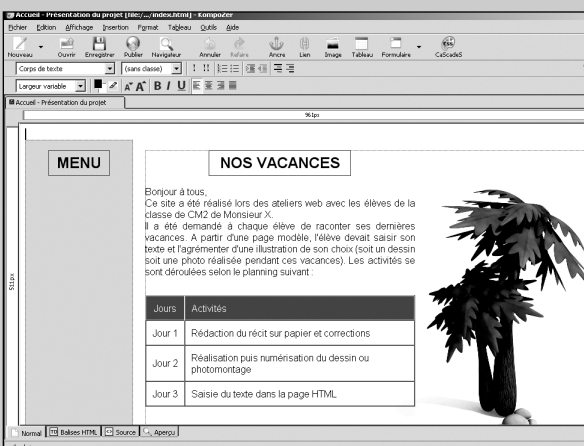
Accueil - Présentation du projet [file:/.../index.html] - KompoZer

Fichier Édition Affichage Insertion Format Tableau Outils Aide

Nouveau Ouvrir Enregistrer Publier Navigateur Annuler Refaire Ancre Lien Image Tableau Formulaire CaScadeS

Corps de texte (sans classe)

Largeur variable

Accueil - Présentation du projet

961px

551px

MENU

NOS VACANCES

Bonjour à tous,
Ce site a été réalisé lors des ateliers web avec les élèves de la classe de CM2 de Monsieur X.
Il a été demandé à chaque élève de raconter ses dernières vacances. A partir d'une page modèle, l'élève devait saisir son texte et l'agrémenter d'une illustration de son choix (soit un dessin soit une photo réalisée pendant ces vacances). Les activités se sont déroulées selon le planning suivant :

| Jours | Activités |
|---|---|
| Jour 1 | Rédaction du récit sur papier et corrections |
| Jour 2 | Réalisation puis numérisation du dessin ou photomontage |
| Jour 3 | Saisie du texte dans la page HTML |

Normal Balises HTML Source Aperçu